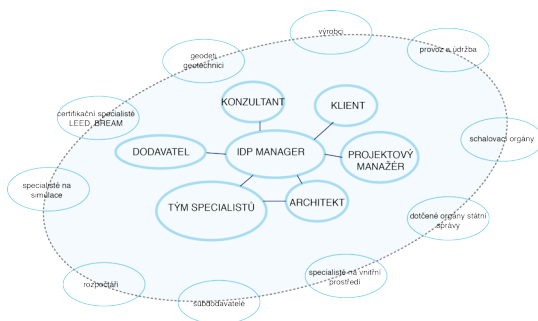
výroba

provoz a údržba

geodeti geotechnici

schalovací orgány

certifikační specialisté LEED BREAM

KONZULTANT

KLIENT

DODAVATEL

IDP MANAGER

PROJEKTOVÝ MANAŽÉR

specialisté na simulace

TÝM SPECIALISTŮ

ARCHITEKT

dotčené orgány státní správy

specialisté na vnitřní prostředí

rozpočtáři

subdodavatelé